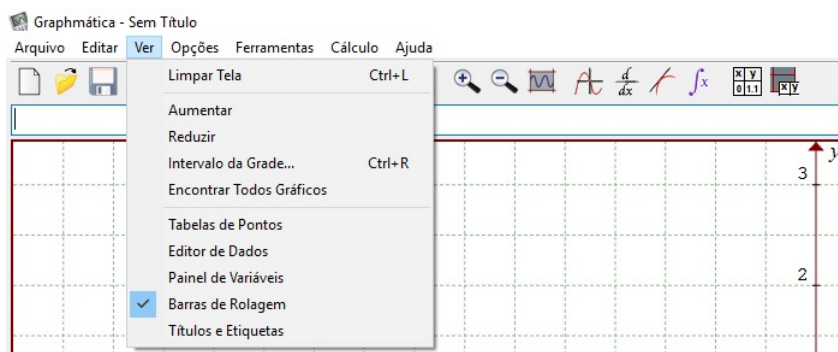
Graphmática - Sem Título
Arquivo Editar Ver Opções Ferramentas Cálculo Ajuda

Limpar Tela Ctrl+L

Aumentar
Reduzir
Intervalo da Grade... Ctrl+R
Encontrar Todos Gráficos

Tabelas de Pontos
Editor de Dados
Painel de Variáveis
Barras de Rolagem
Títulos e Etiquetas

$\frac{d}{dx}$ $\int x$ x y 0 1.1 x y

y
3
2